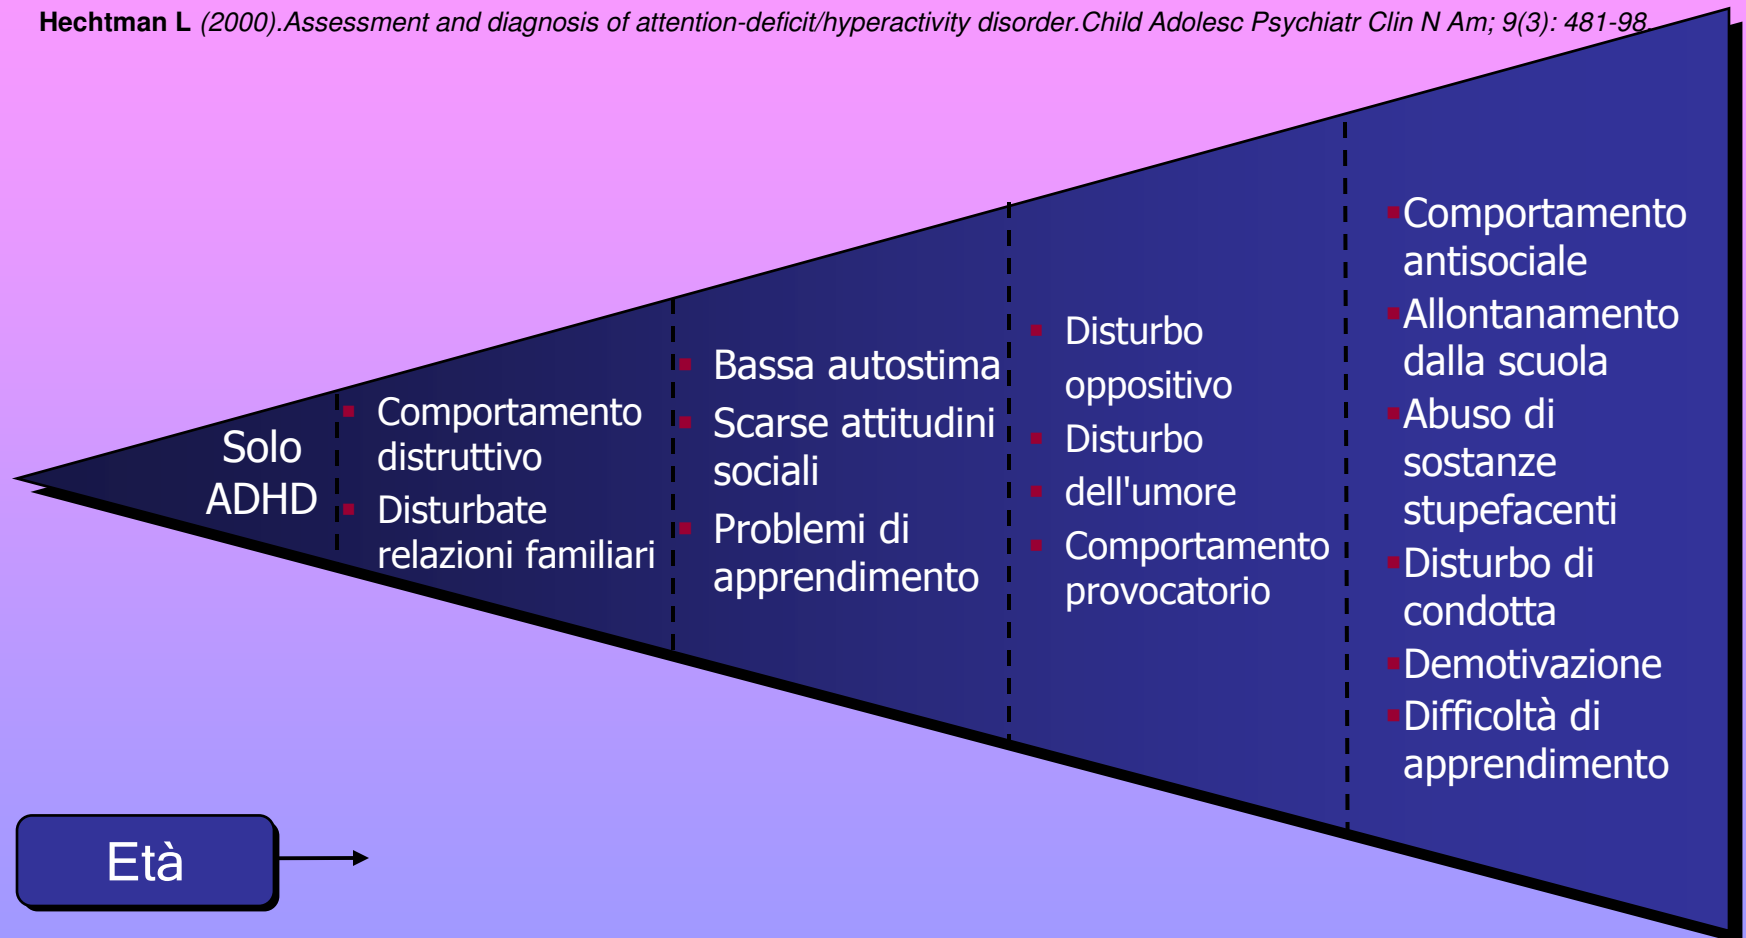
**Hechtman L** *(2000).Assessment and diagnosis of attention-deficit/hyperactivity disorder.Child Adolesc Psychiatr Clin N Am; 9(3): 481-98*

Solo ADHD

- Comportamento distruttivo
- Disturbate relazioni familiari

- Bassa autostima
- Scarse attitudini sociali
- Problemi di apprendimento

- Disturbo oppositivo
- Disturbo
- dell'umore
- Comportamento provocatorio

- Comportamento antisociale
- Allontanamento dalla scuola
- Abuso di sostanze stupefacenti
- Disturbo di condotta
- Demotivazione
- Difficoltà di apprendimento

Età